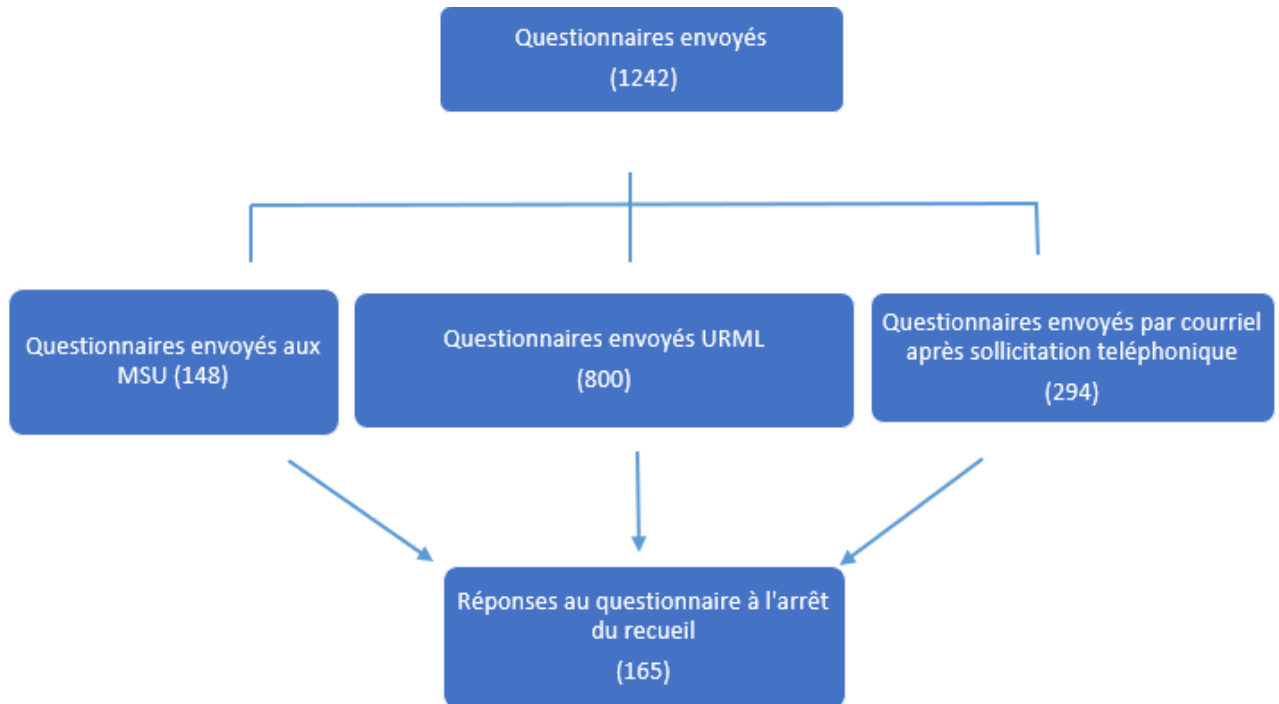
Questionnaires envoyés

(1242)

Questionnaires envoyés aux MSU (148)

Questionnaires envoyés URML

(800)

Questionnaires envoyés par courriel après sollicitation teléphonique

(294)

Réponses au questionnaire à l'arrêt du recueil

(165)